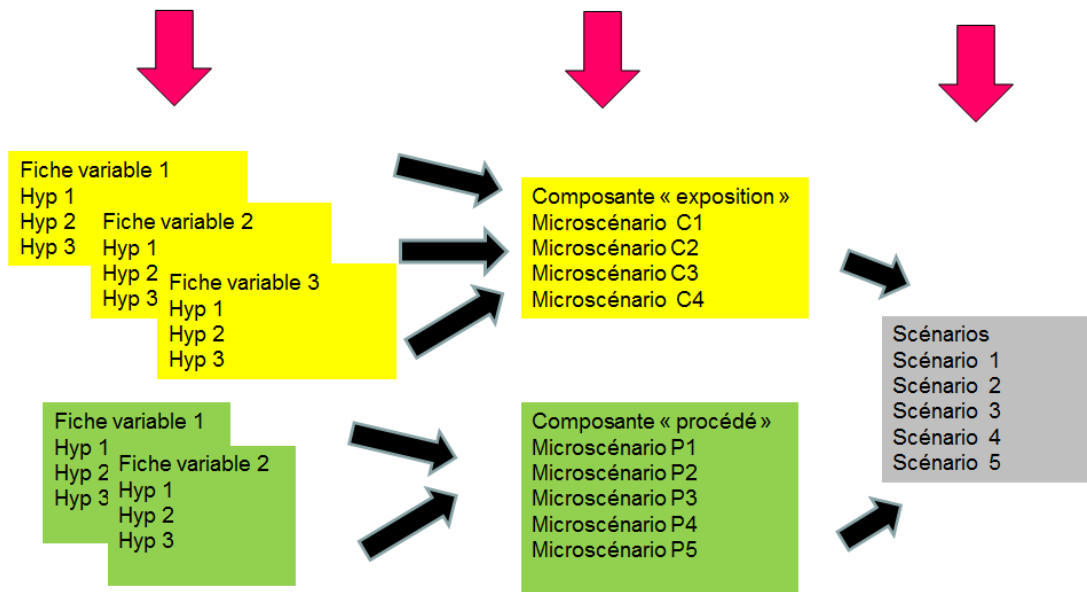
Fiche variable 1
Hyp 1
Hyp 2
Hyp 3

Fiche variable 2
Hyp 1
Hyp 2
Hyp 3

Fiche variable 3
Hyp 1
Hyp 2
Hyp 3

Fiche variable 1
Hyp 1
Hyp 2
Hyp 3

Fiche variable 2
Hyp 1
Hyp 2
Hyp 3

Composante « exposition »
Microscénario C1
Microscénario C2
Microscénario C3
Microscénario C4

Composante « procédé »
Microscénario P1
Microscénario P2
Microscénario P3
Microscénario P4
Microscénario P5

Scénarios
Scénario 1
Scénario 2
Scénario 3
Scénario 4
Scénario 5